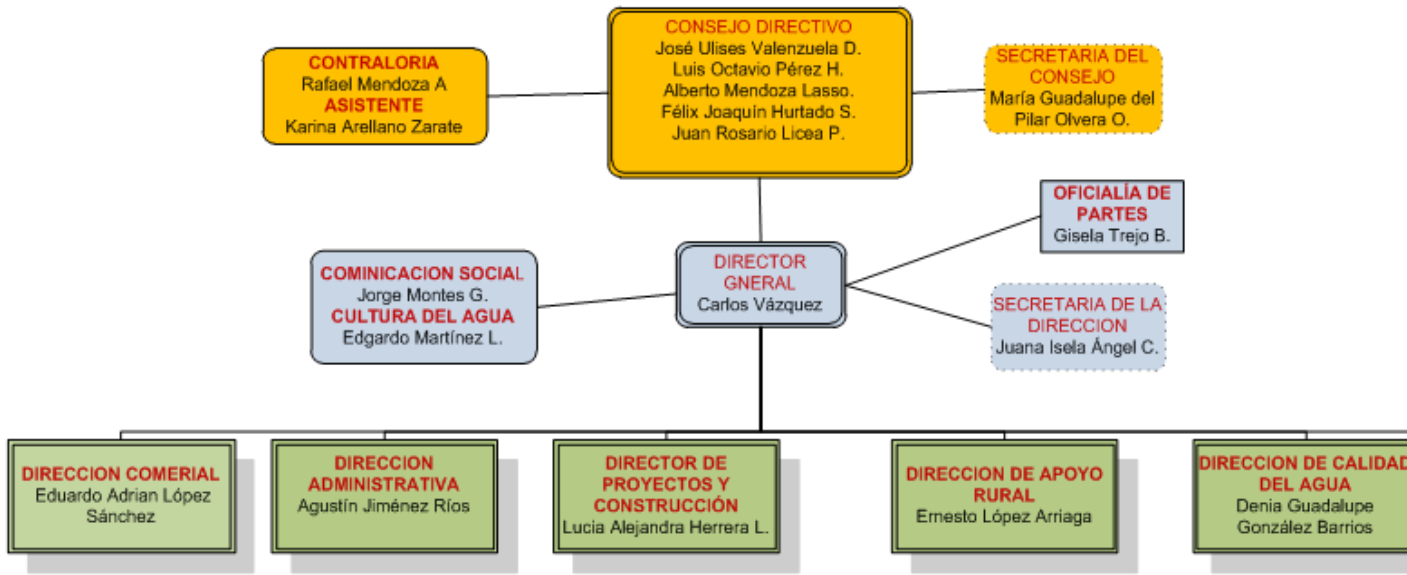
CONSEJO DIRECTIVO
José Ulises Valenzuela D.
Luis Octavio Pérez H.
Alberto Mendoza Lasso.
Félix Joaquín Hurtado S.
Juan Rosario Licea P.

CONTRALORIA
Rafael Mendoza A
ASISTENTE
Karina Arellano Zarate

SECRETARIA DEL CONSEJO
María Guadalupe del Pilar Olvera O.

OFICIALÍA DE PARTES
Gisela Trejo B.

COMINICACION SOCIAL
Jorge Montes G.
CULTURA DEL AGUA
Edgardo Martínez L.

DIRECTOR GNERAL
Carlos Vázquez

SECRETARIA DE LA DIRECCION
Juana Isela Ángel C.

DIRECCION COMERIAL
Eduardo Adrian López Sánchez

DIRECCION ADMINISTRATIVA
Agustín Jiménez Ríos

DIRECTOR DE PROYECTOS Y CONSTRUCCIÓN
Lucia Alejandra Herrera L.

DIRECCION DE APOYO RURAL
Ernesto López Arriaga

DIRECCION DE CALIDAD DEL AGUA
Denia Guadalupe González Barrios